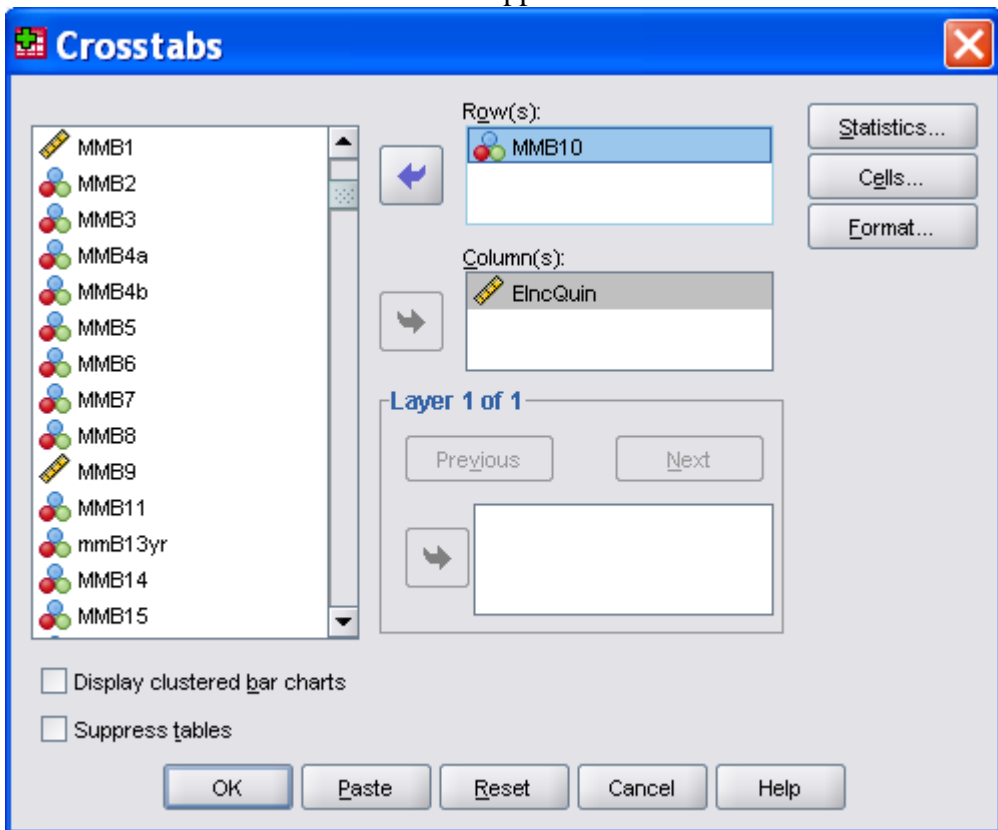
Crosstabs

MMB1
MMB2
MMB3
MMB4a
MMB4b
MMB5
MMB6
MMB7
MMB8
MMB9
MMB11
mmB13yr
MMB14
MMB15

Row(s):
MMB10

Column(s):
EIncQuin

Layer 1 of 1
Previous
Next

Statistics...
Cells...
Format...

Display clustered bar charts
Suppress tables

OK
Paste
Reset
Cancel
Help